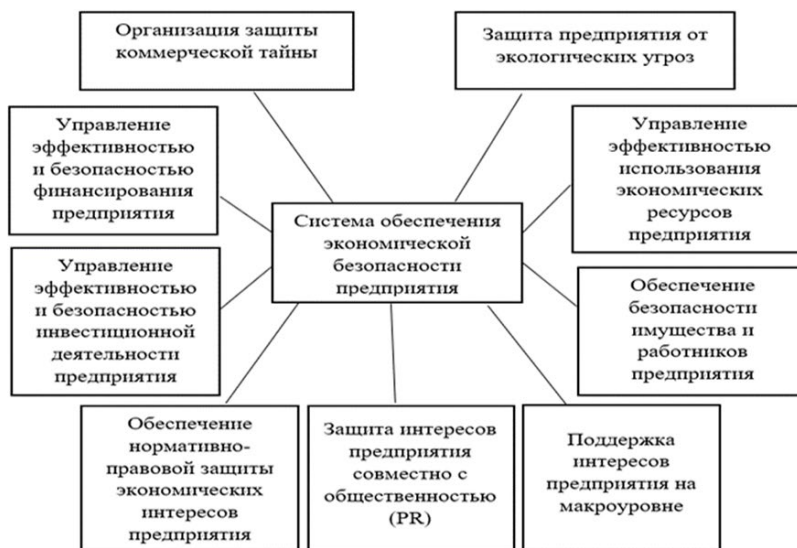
Организация защиты коммерческой тайны

Защита предприятия от экологических угроз

Управление эффективностью и безопасностью финансирования предприятия

Система обеспечения экономической безопасности предприятия

Управление эффективностью использования экономических ресурсов предприятия

Управление эффективностью и безопасностью инвестиционной деятельности предприятия

Обеспечение безопасности имущества и работников предприятия

Обеспечение нормативно-правовой защиты экономических интересов предприятия

Защита интересов предприятия совместно с общественностью (PR)

Поддержка интересов предприятия на макроуровне